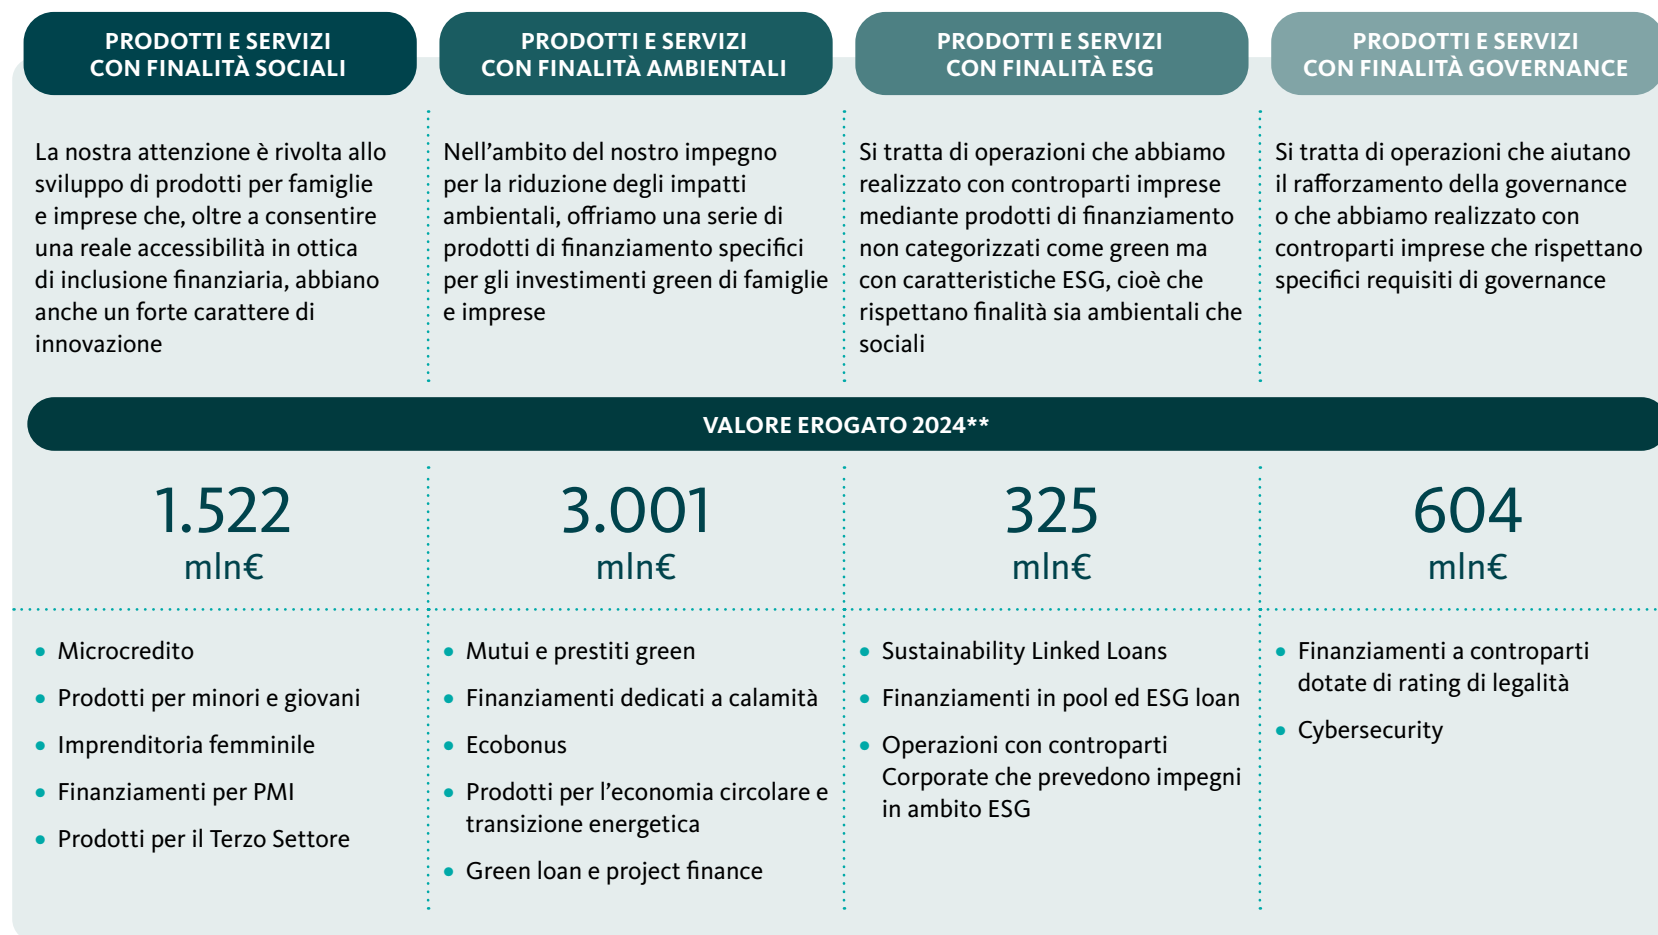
PRODOTTI E SERVIZI CON FINALITÀ SOCIALI

La nostra attenzione è rivolta allo sviluppo di prodotti per famiglie e imprese che, oltre a consentire una reale accessibilità in ottica di inclusione finanziaria, abbiano anche un forte carattere di innovazione

PRODOTTI E SERVIZI CON FINALITÀ AMBIENTALI

Nell'ambito del nostro impegno per la riduzione degli impatti ambientali, offriamo una serie di prodotti di finanziamento specifici per gli investimenti green di famiglie e imprese

PRODOTTI E SERVIZI CON FINALITÀ ESG

Si tratta di operazioni che abbiamo realizzato con controparti imprese mediante prodotti di finanziamento non categorizzati come green ma con caratteristiche ESG, cioè che rispettano finalità sia ambientali che sociali

PRODOTTI E SERVIZI CON FINALITÀ GOVERNANCE

Si tratta di operazioni che aiutano il rafforzamento della governance o che abbiamo realizzato con controparti imprese che rispettano specifici requisiti di governance

VALORE EROGATO 2024**

1.522 mln€

3.001 mln€

325 mln€

604 mln€

• Microcredito
• Prodotti per minori e giovani
• Imprenditoria femminile
• Finanziamenti per PMI
• Prodotti per il Terzo Settore

• Mutui e prestiti green
• Finanziamenti dedicati a calamità
• Ecobonus
• Prodotti per l'economia circolare e transizione energetica
• Green loan e project finance

• Sustainability Linked Loans
• Finanziamenti in pool ed ESG loan
• Operazioni con controparti Corporate che prevedono impegni in ambito ESG

• Finanziamenti a controparti dotate di rating di legalità
• Cybersecurity